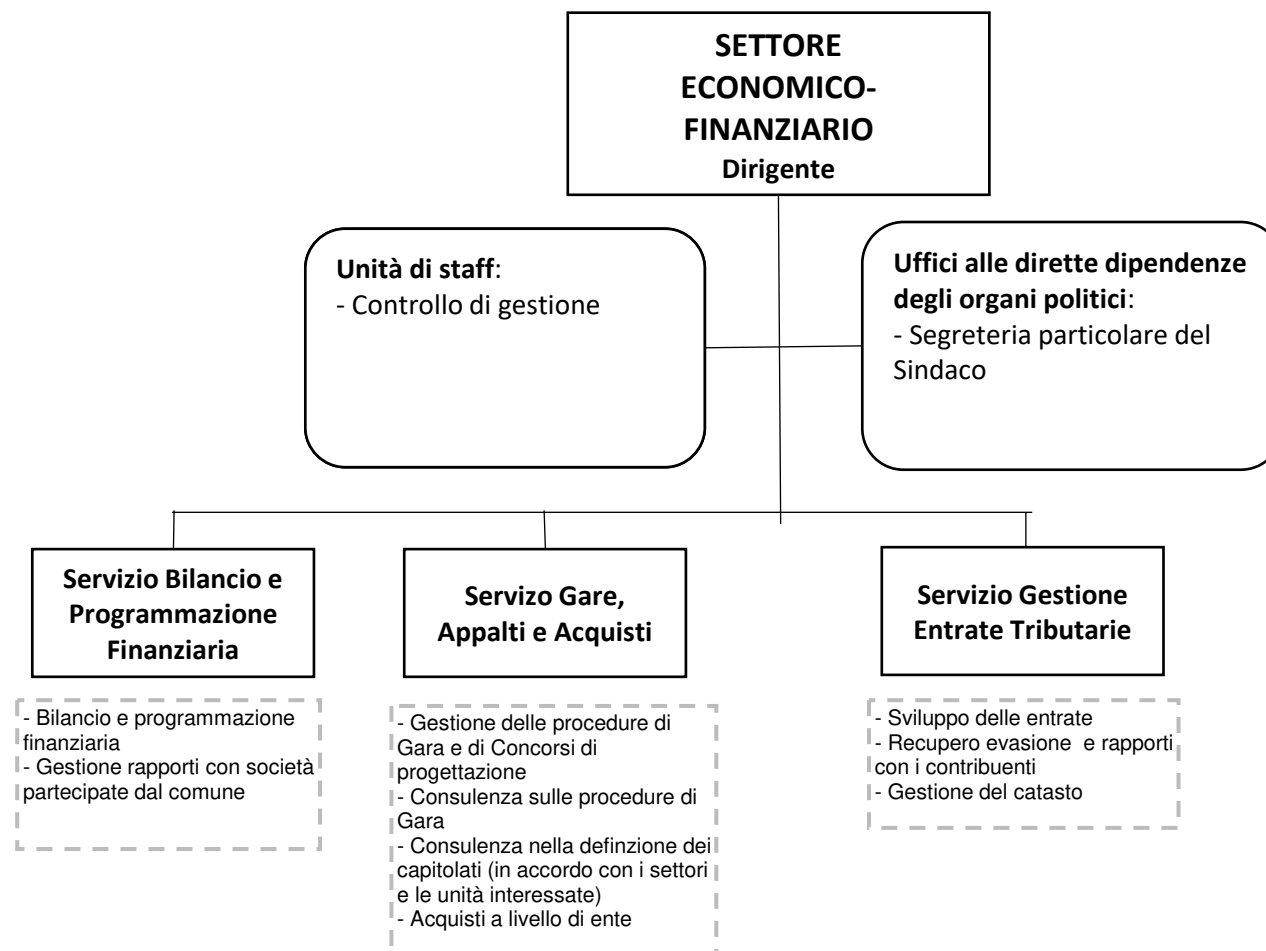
SETTORE ECONOMICO-FINANZIARIO
Dirigente

Unità di staff:
- Controllo di gestione

Uffici alle dirette dipendenze degli organi politici:
- Segreteria particolare del Sindaco

Servizio Bilancio e Programmazione Finanziaria

- Bilancio e programmazione finanziaria
- Gestione rapporti con società partecipate dal comune

Servizo Gare, Appalti e Acquisti

- Gestione delle procedure di Gara e di Concorsi di progettazione
- Consulenza sulle procedure di Gara
- Consulenza nella defnzione dei capitolati (in accordo con i settori e le unità interessate)
- Acquisti a livello di ente

Servizio Gestione Entrate Tributarie

- Sviluppo delle entrate
- Recupero evasione e rapporti con i contribuenti
- Gestione del catasto